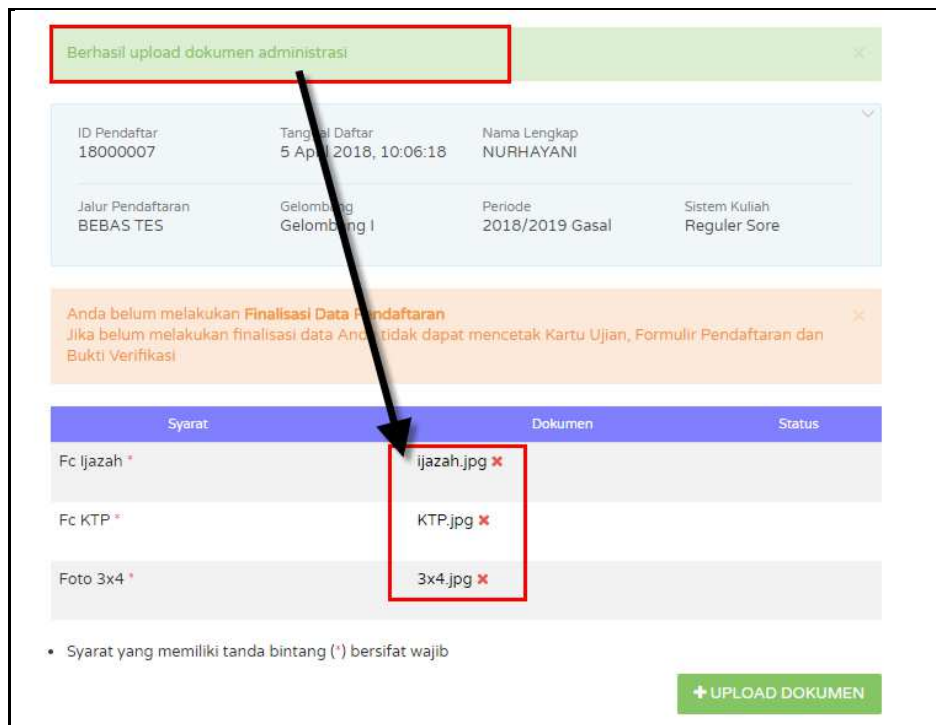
Berhasil upload dokumen administrasi

×

ID Pendaftar
18000007

Tang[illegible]al Daftar
5 Ap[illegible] 2018, 10:06:18

Nama Lengkap
NURHAYANI

Jalur Pendaftaran
BEBAS TES

Gelomb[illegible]ng
Gelomb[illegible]ng I

Periode
2018/2019 Gasal

Sistem Kuliah
Reguler Sore

Anda belum melakukan **Finalisasi Data P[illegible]ndaftaran**
Jika belum melakukan finalisasi data And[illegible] tidak dapat mencetak Kartu Ujian, Formulir Pendaftaran dan Bukti Verifikasi

×

| Syarat | Dokumen | Status |
|---|---|---|
| Fc Ijazah * | ijazah.jpg ✖ | |
| Fc KTP * | KTP.jpg ✖ | |
| Foto 3x4 * | 3x4.jpg ✖ | |

• Syarat yang memiliki tanda bintang (*) bersifat wajib

+ UPLOAD DOKUMEN